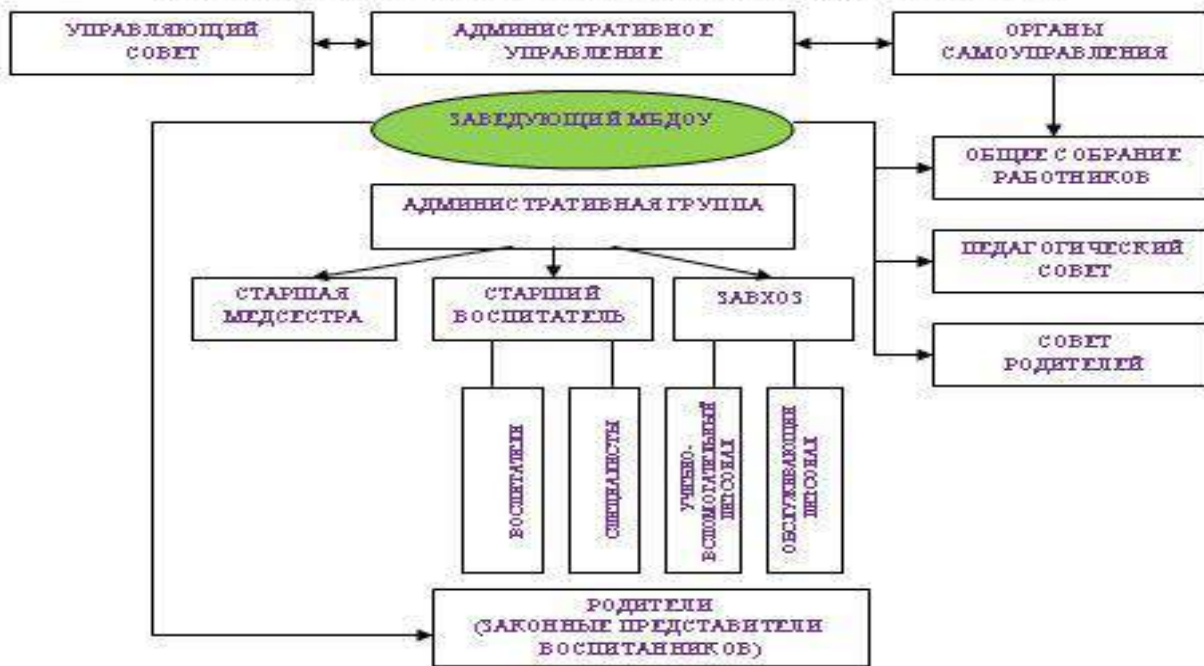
УПРАВЛЯЮЩИЙ СОВЕТ

АДМИНИСТРАТИВНОЕ УПРАВЛЕНИЕ

ОРГАНЫ САМОУПРАВЛЕНИЯ

ЗАВЕДУЮЩИЙ МБДОУ

ОБЩЕЕ СОБРАНИЕ РАБОТНИКОВ

АДМИНИСТРАТИВНАЯ ГРУППА

ПЕДАГОГИЧЕСКИЙ СОВЕТ

СТАРШАЯ МЕДСЕСТРА

СТАРШИЙ ВОСПИТАТЕЛЬ

ЗАВХОЗ

СОВЕТ РОДИТЕЛЕЙ

ВОСПИТАТЕЛИ

СПЕЦИАЛИСТЫ

УЧЕБНО-ВСПОМОГАТЕЛЬНЫЙ ПЕРСОНАЛ

ОБСЛУЖИВАЮЩИЙ ПЕРСОНАЛ

РОДИТЕЛИ (ЗАКОННЫЕ ПРЕДСТАВИТЕЛИ ВОСПИТАННИКОВ)